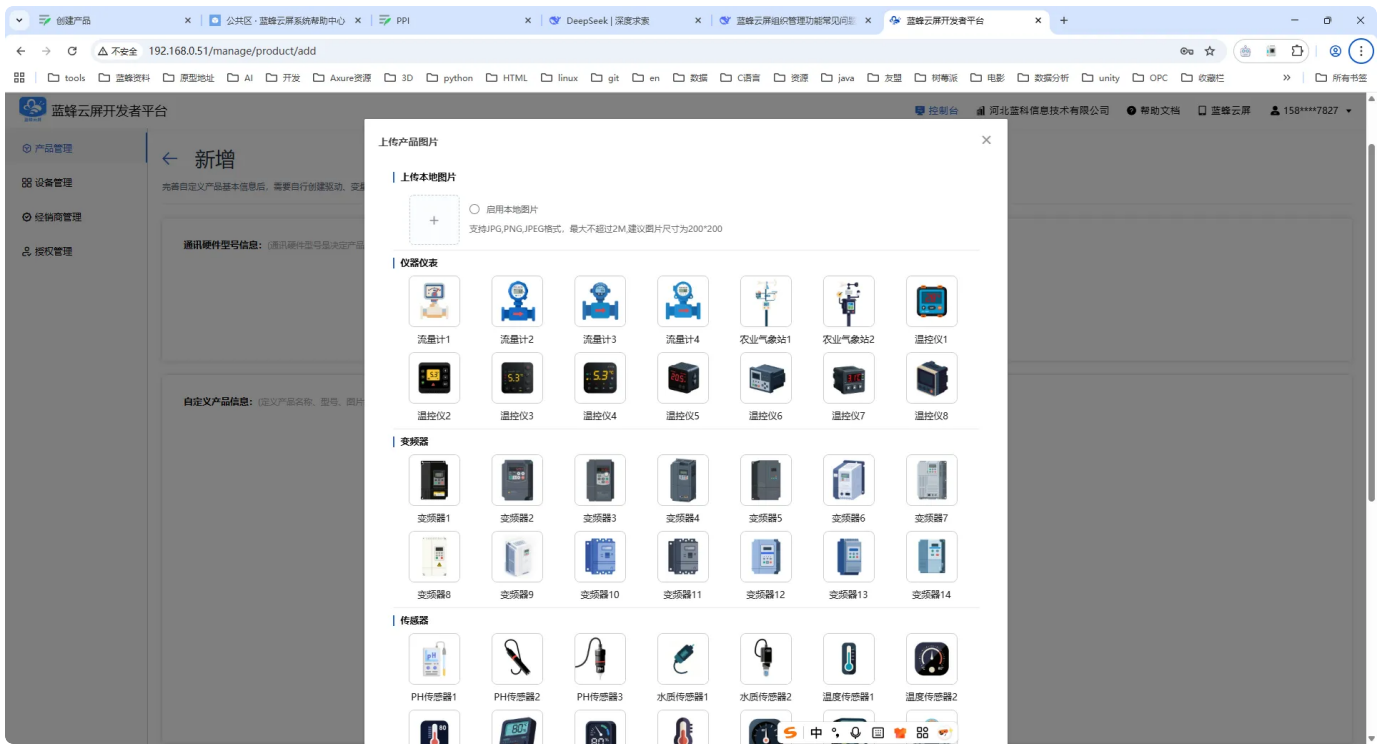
创建产品
公共区 · 蓝蜂云屏系统帮助中心
PPI
DeepSeek | 深度求索
蓝蜂云屏组织管理功能常见问题
蓝蜂云屏开发者平台

△ 不安全 192.168.0.51/manage/product/add

tools 蓝蜂资料 原型地址 AI 开发 Axure资源 3D python HTML linux git en 数据 C语言 资源 java 友盟 树莓派 电影 数据分析 unity OPC 收藏栏 所有书签

蓝蜂云屏开发者平台
控制台 河北蓝科信息技术有限公司 帮助文档 蓝蜂云屏 158****7827

产品管理
设备管理
经销商管理
授权管理

← 新增
完善自定义产品基本信息后，需要自行创建驱动、变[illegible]
通讯硬件型号信息: (通讯硬件型号是决定产品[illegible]
自定义产品信息: (定义产品名称、型号、图片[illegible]

上传产品图片
上传本地图片
+
启用本地图片
支持JPG,PNG,JPEG格式，最大不超过2M,建议图片尺寸为200*200

仪器仪表
流量计1 流量计2 流量计3 流量计4 农业气象站1 农业气象站2 温控仪1
温控仪2 温控仪3 温控仪4 温控仪5 温控仪6 温控仪7 温控仪8

变频器
变频器1 变频器2 变频器3 变频器4 变频器5 变频器6 变频器7
变频器8 变频器9 变频器10 变频器11 变频器12 变频器13 变频器14

传感器
PH传感器1 PH传感器2 PH传感器3 水质传感器1 水质传感器2 温度传感器1 温度传感器2

S 中